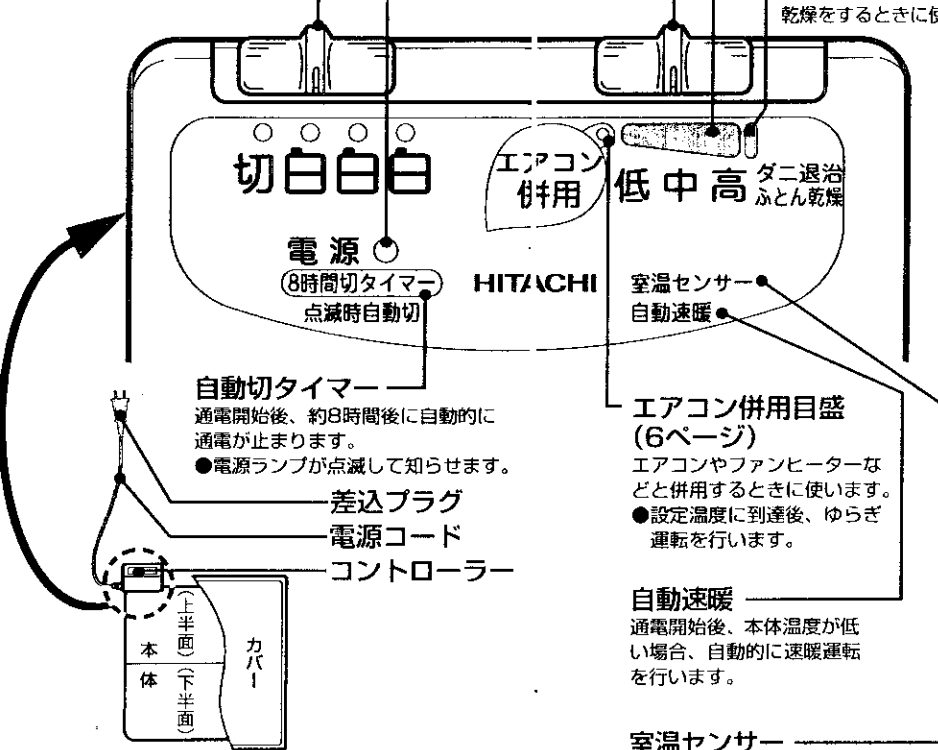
乾燥をするときに使

切 ◯ ◯ ◯

エアコン併用 低 中 高 ダニ退治 ふとん乾燥

電源

(8時間切タイマー)

点滅時自動切

HITACHI

室温センサー

自動速暖

自動切タイマー

通電開始後、約8時間後に自動的に通電が止まります。

●電源ランプが点滅して知らせます。

エアコン併用目盛 (6ページ)

エアコンやファンヒーターなどと併用するときに使います。

●設定温度に到達後、ゆらぎ運転を行います。

差込プラグ

電源コード

コントローラー

本体 (上半面) (下半面)

カバー

自動速暖

通電開始後、本体温度が低い場合、自動的に速暖運転を行います。

室温センサー